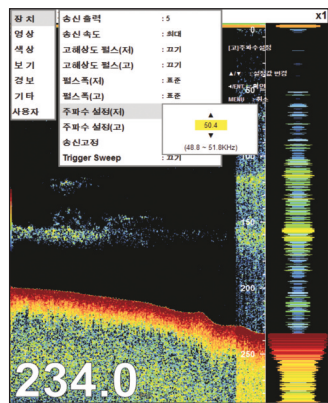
x1

장 치
영 상
색 상
보 기
경 보
기 타
사용자

송신 출력 : 5
송신 속도 : 최대
고해상도 펄스(저) : 끄기
고해상도 펄스(고) : 끄기
펄스폭(저) : 표준
펄스폭(고) : 표준
주파수 설정(저)
주파수 설정(고)
송신고정
Trigger Sweep : 끄기

▲
50.4
▼
(48.8 ~ 51.8KHz)

[고]주파수 설정
▲/▼ : 설정값 변경
MENU : 취소

200
250

234.0